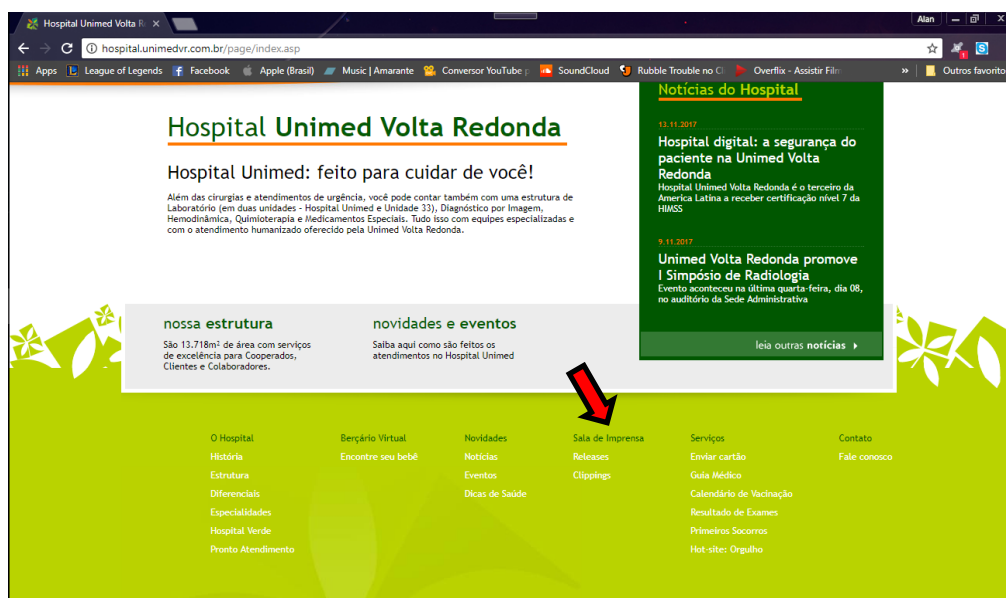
Hospital Unimed Volta R ×

Alan

hospital.unimedvr.com.br/page/index.asp

Apps League of Legends Facebook Apple (Brasil) Music | Amarante Conversor YouTube SoundCloud Rubble Trouble no Cl Overflix - Assistir Film » Outros favorito

Hospital Unimed Volta Redonda

Hospital Unimed: feito para cuidar de você!

Além das cirurgias e atendimentos de urgência, você pode contar também com uma estrutura de Laboratório (em duas unidades - Hospital Unimed e Unidade 33), Diagnóstico por Imagem, Hemodinâmica, Quimioterapia e Medicamentos Especiais. Tudo isso com equipes especializadas e com o atendimento humanizado oferecido pela Unimed Volta Redonda.

Notícias do Hospital

13.11.2017

Hospital digital: a segurança do paciente na Unimed Volta Redonda

Hospital Unimed Volta Redonda é o terceiro da America Latina a receber certificação nível 7 da HIMSS

9.11.2017

Unimed Volta Redonda promove I Simpósio de Radiologia

Evento aconteceu na última quarta-feira, dia 08, no auditório da Sede Administrativa

leia outras notícias ›

nossa estrutura

São 13.718m² de área com serviços de excelência para Cooperados, Clientes e Colaboradores.

novidades e eventos

Saiba aqui como são feitos os atendimentos no Hospital Unimed

O Hospital
História
Estrutura
Diferenciais
Especialidades
Hospital Verde
Pronto Atendimento

Berçário Virtual
Encontre seu bebê

Novidades
Notícias
Eventos
Dicas de Saúde

Sala de Imprensa
Releases
Clippings

Serviços
Enviar cartão
Guia Médico
Calendário de Vacinação
Resultado de Exames
Primeiros Socorros
Hot-site: Orgulho

Contato
Fale conosco